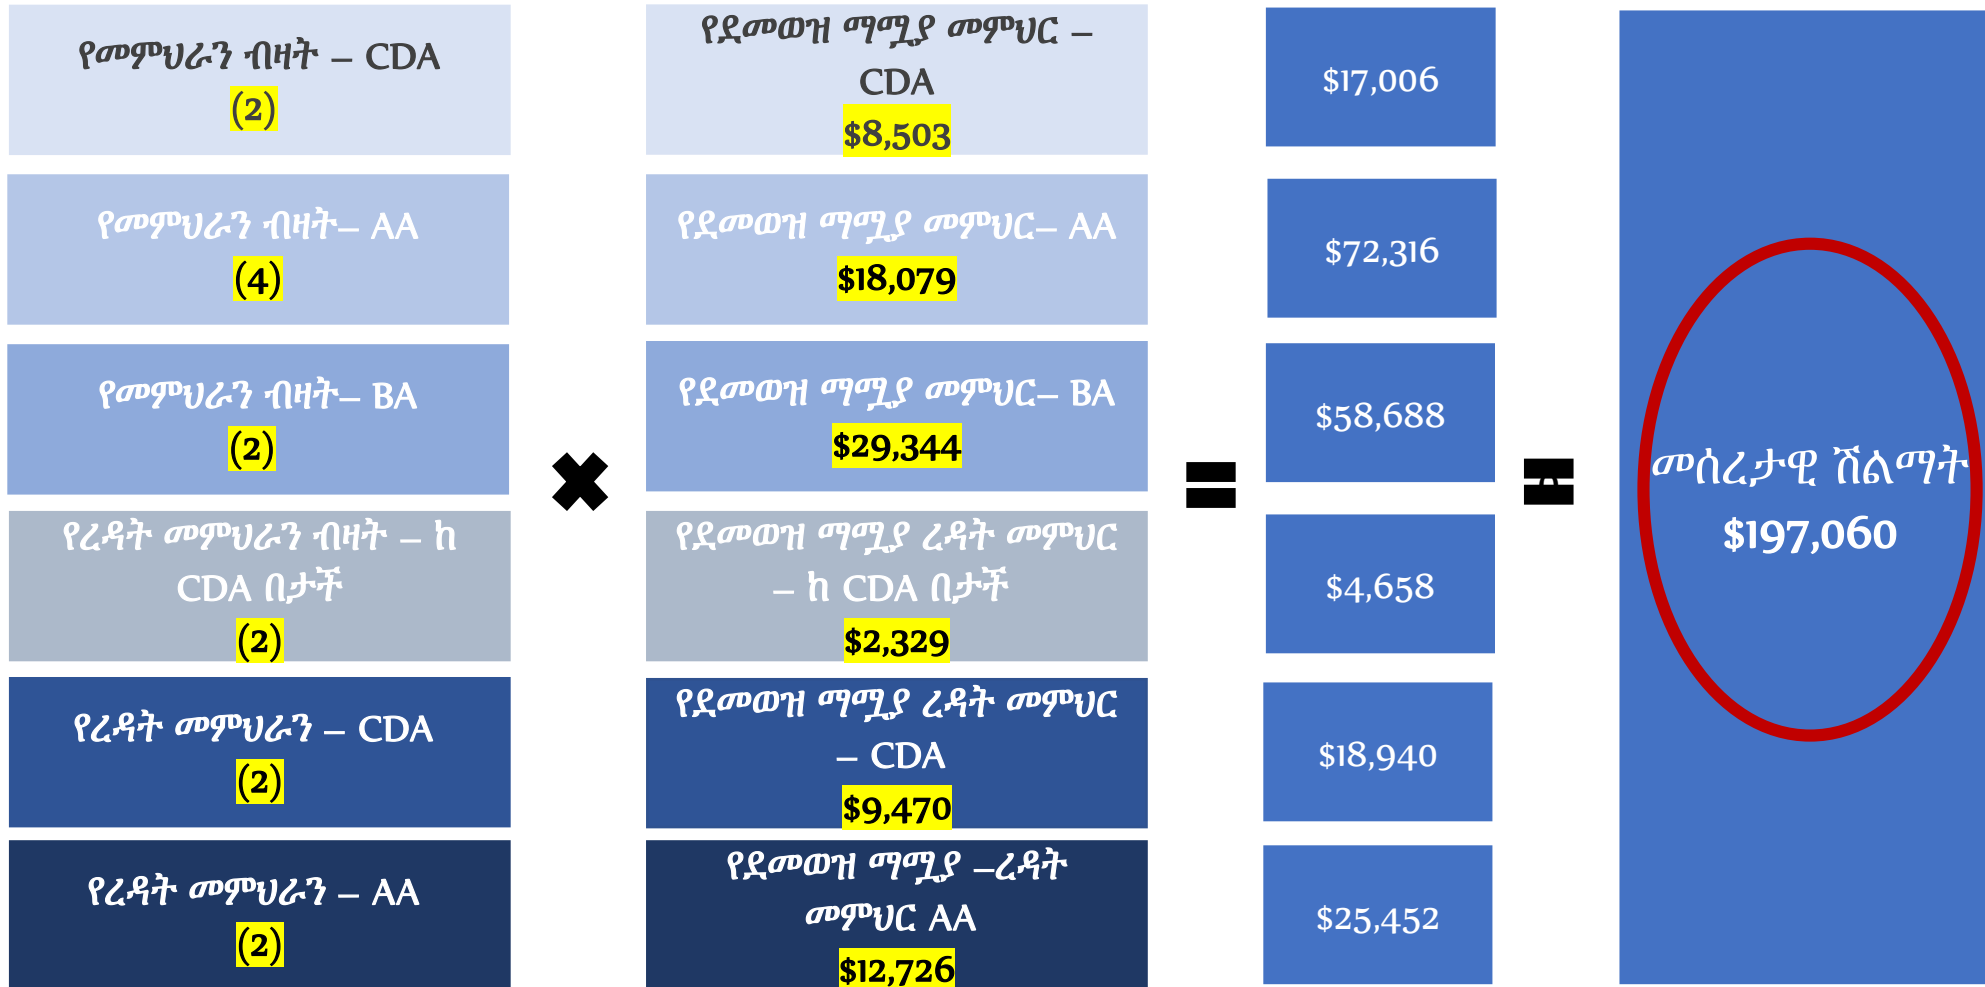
የመምህራን ብዛት – CDA
(2)

የመምህራን ብዛት– AA
(4)

የመምህራን ብዛት– BA
(2)

የረዳት መምህራን ብዛት – ከ CDA በታች
(2)

የረዳት መምህራን – CDA
(2)

የረዳት መምህራን – AA
(2)

✖

የደመወዝ ማሟያ መምህር – CDA
$8,503

የደመወዝ ማሟያ መምህር– AA
$18,079

የደመወዝ ማሟያ መምህር– BA
$29,344

የደመወዝ ማሟያ ረዳት መምህር – ከ CDA በታች
$2,329

የደመወዝ ማሟያ ረዳት መምህር – CDA
$9,470

የደመወዝ ማሟያ –ረዳት መምህር AA
$12,726

=

$17,006

$72,316

$58,688

$4,658

$18,940

$25,452

=

መሰረታዊ ሽልማት
$197,060